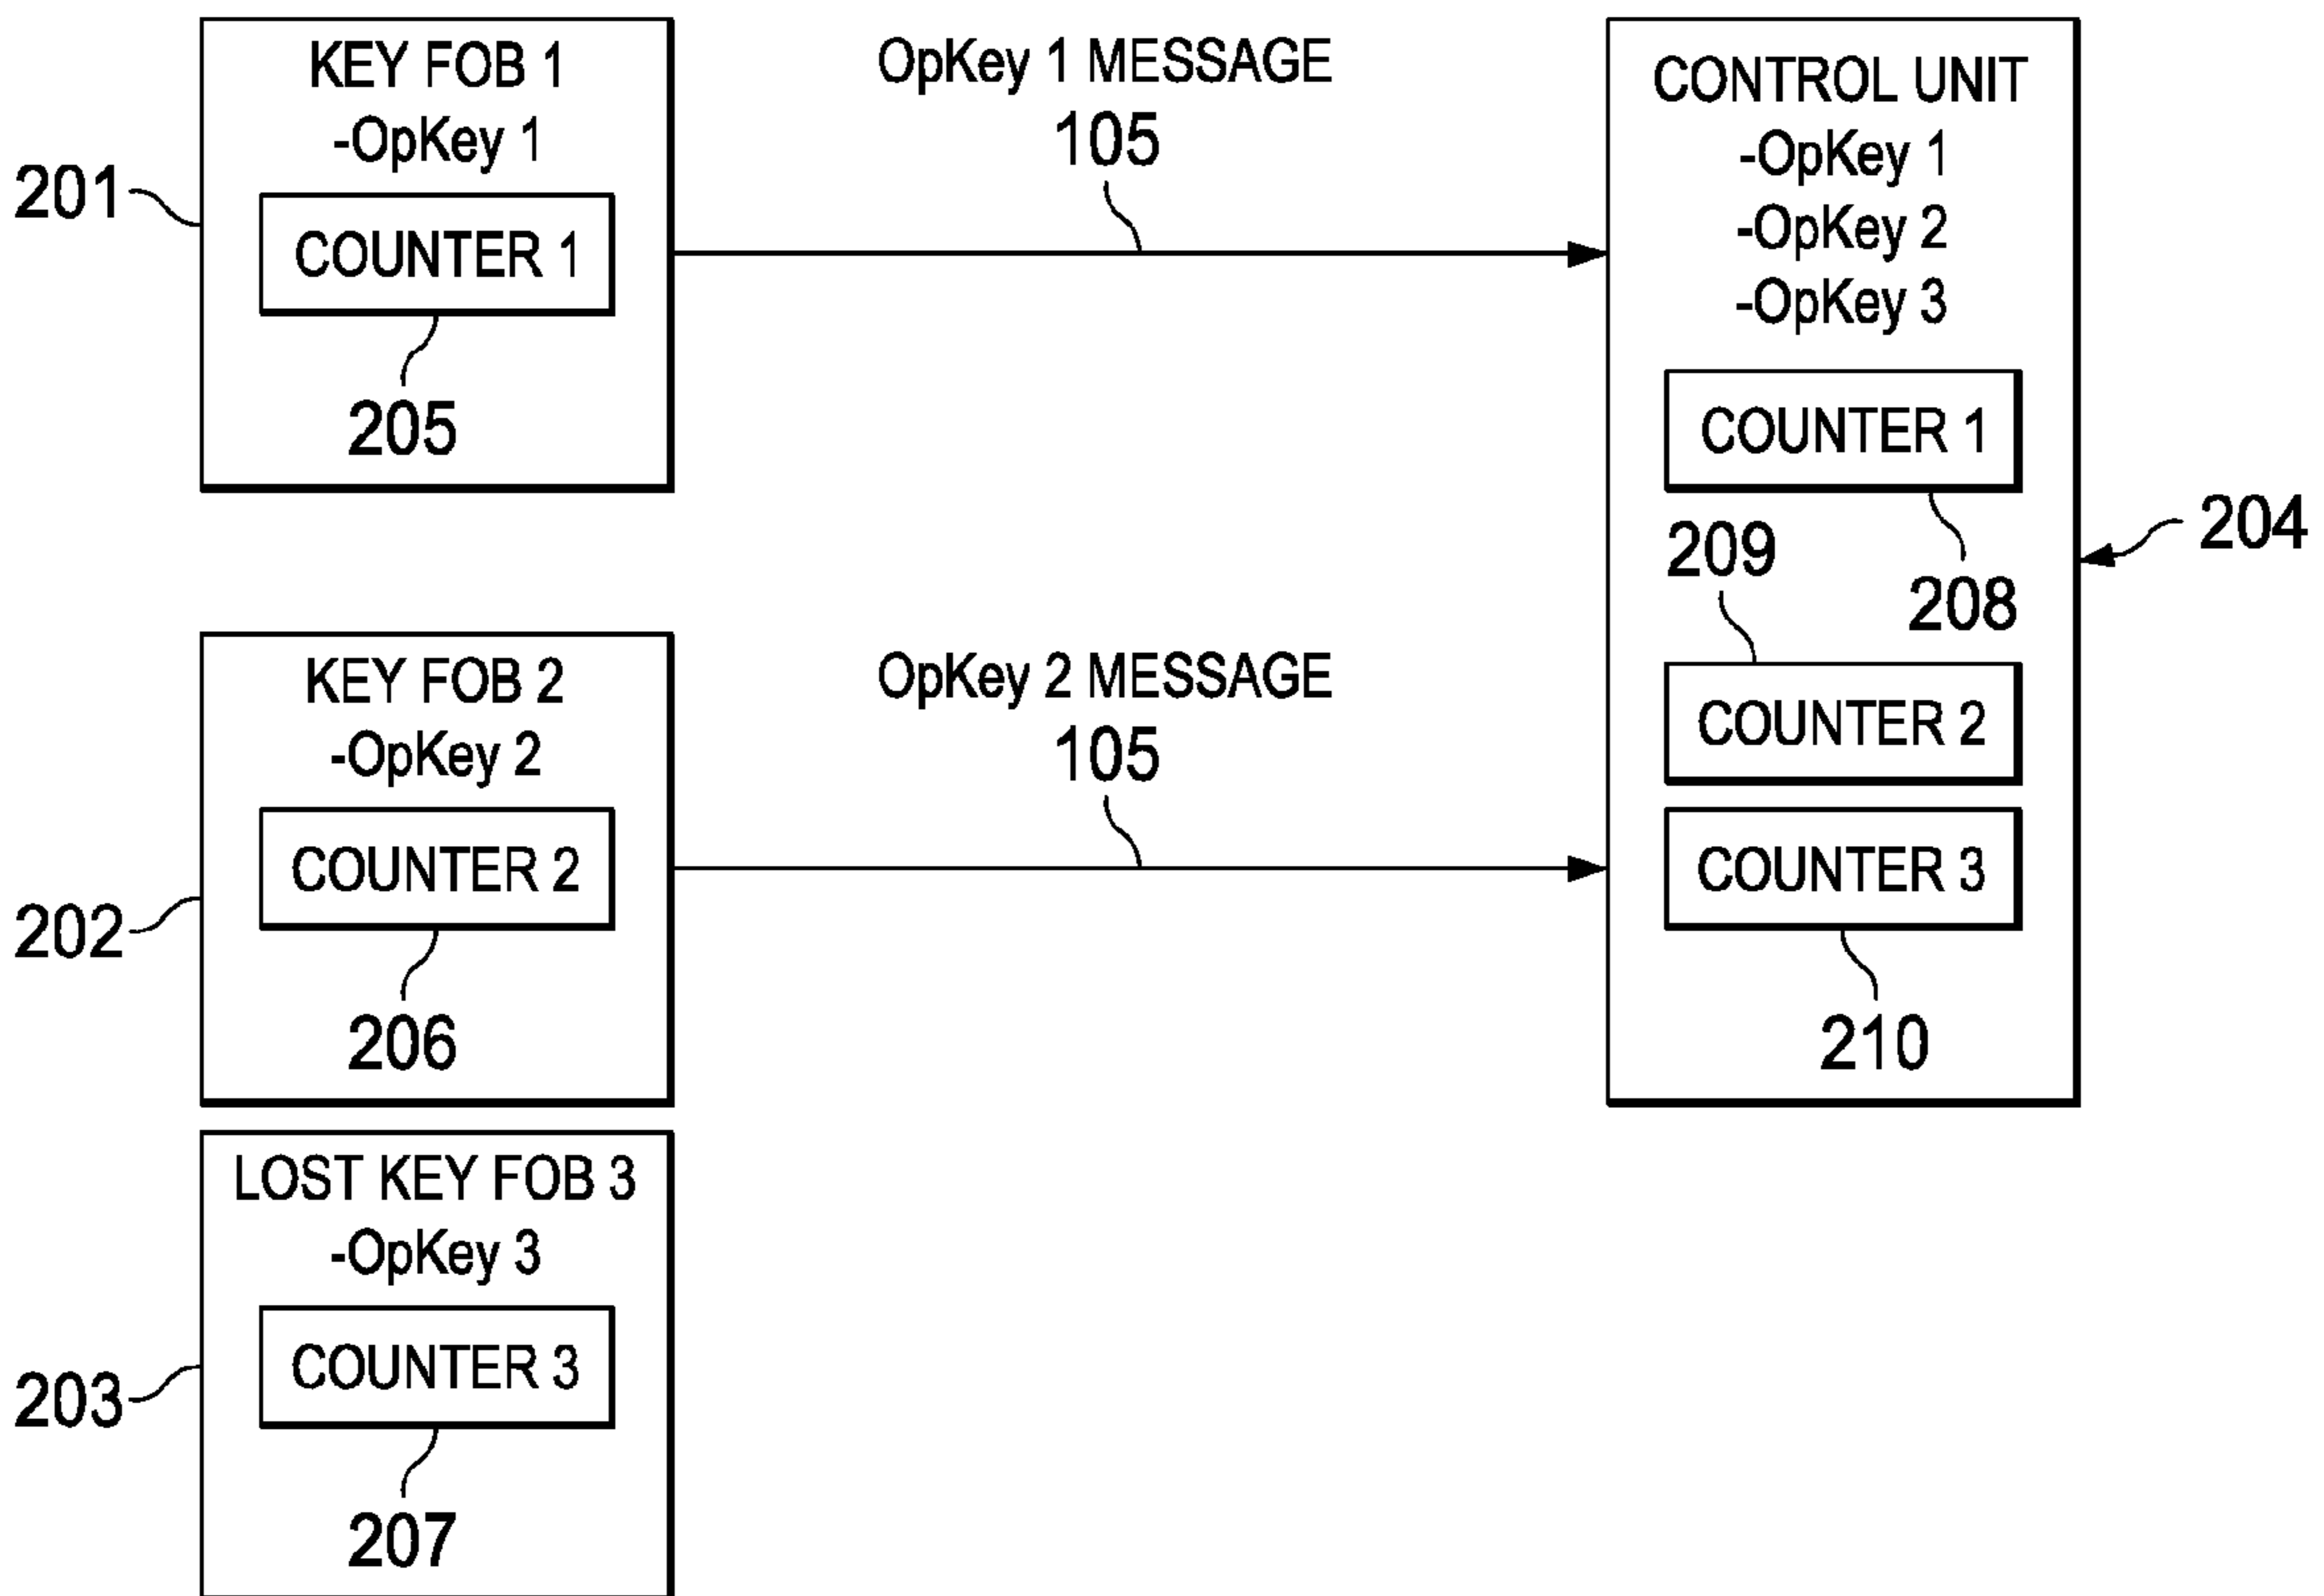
KEY FOB 1
-OpKey 1
COUNTER 1
205
201

OpKey 1 MESSAGE
105

CONTROL UNIT
-OpKey 1
-OpKey 2
-OpKey 3
COUNTER 1
208
209
204
COUNTER 2
COUNTER 3
210

KEY FOB 2
-OpKey 2
COUNTER 2
206
202

OpKey 2 MESSAGE
105

LOST KEY FOB 3
-OpKey 3
COUNTER 3
207
203